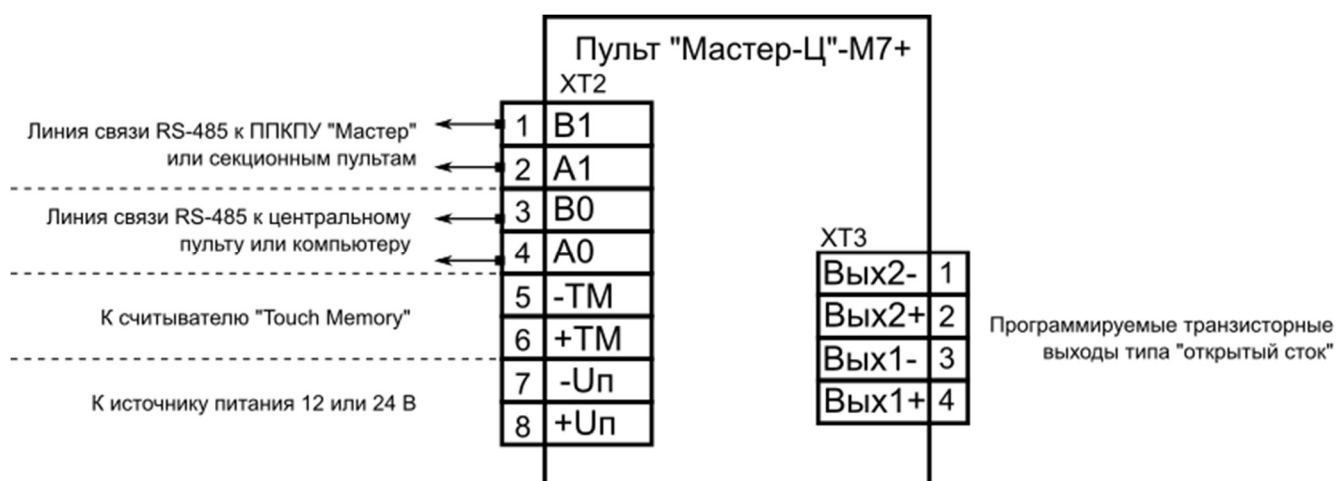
Пульт "Мастер-Ц"-М7+

XT2

| | |
|---|---|
| 1 | B1 |
| 2 | A1 |
| 3 | B0 |
| 4 | A0 |
| 5 | -TM |
| 6 | +TM |
| 7 | -Uп |
| 8 | +Uп |

Линия связи RS-485 к ППКПУ "Мастер" или секционным пультам

Линия связи RS-485 к центральному пульту или компьютеру

К считывателю "Touch Memory"

К источнику питания 12 или 24 В

XT3

| | |
|---|---|
| Вых2- | 1 |
| Вых2+ | 2 |
| Вых1- | 3 |
| Вых1+ | 4 |

Программируемые транзисторные выходы типа "открытый сток"